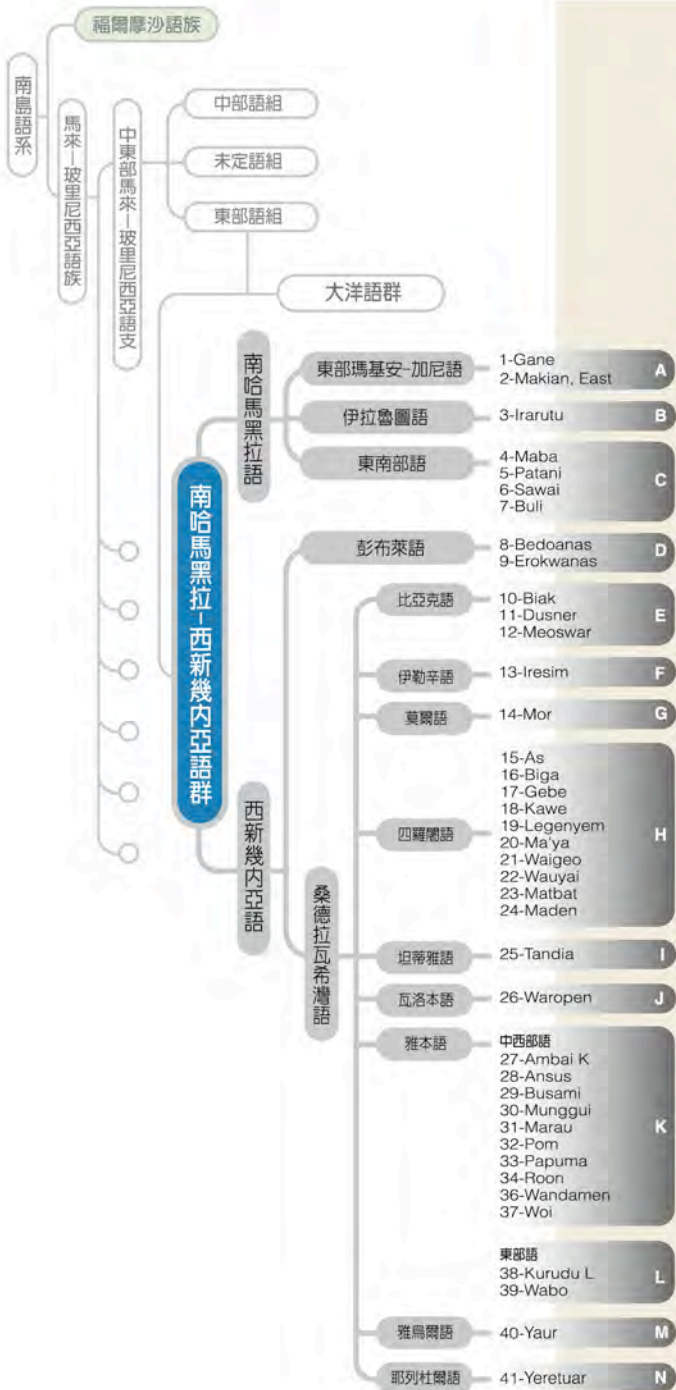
南島語系

福爾摩沙語族

馬來—玻里尼西亞語族

中東部馬來—玻里尼西亞語支

中部語組

未定語組

東部語組

大洋語群

南哈馬黑拉—西新幾內亞語群

南哈馬黑拉語

東部瑪基安-加尼語
1-Gane
2-Makian, East
A

伊拉魯圖語
3-Irarutu
B

東南部語
4-Maba
5-Patani
6-Sawai
7-Buli
C

西新幾內亞語

彭布萊語
8-Bedoanas
9-Erokwanas
D

桑德拉瓦希灣語

比亞克語
10-Biak
11-Dusner
12-Meoswar
E

伊勒辛語
13-Iresim
F

莫爾語
14-Mor
G

四羅闍語
15-As
16-Biga
17-Gebe
18-Kawe
19-Legenyem
20-Ma'ya
21-Waigeo
22-Wauyai
23-Matbat
24-Maden
H

坦蒂雅語
25-Tandia
I

瓦洛本語
26-Waropen
J

雅本語
中西部語
27-Ambai K
28-Ansus
29-Busami
30-Munggui
31-Marau
32-Pom
33-Papuma
34-Roon
36-Wandamen
37-Woi
K

東部語
38-Kurudu L
39-Wabo
L

雅烏爾語
40-Yaur
M

耶列杜爾語
41-Yeretuar
N